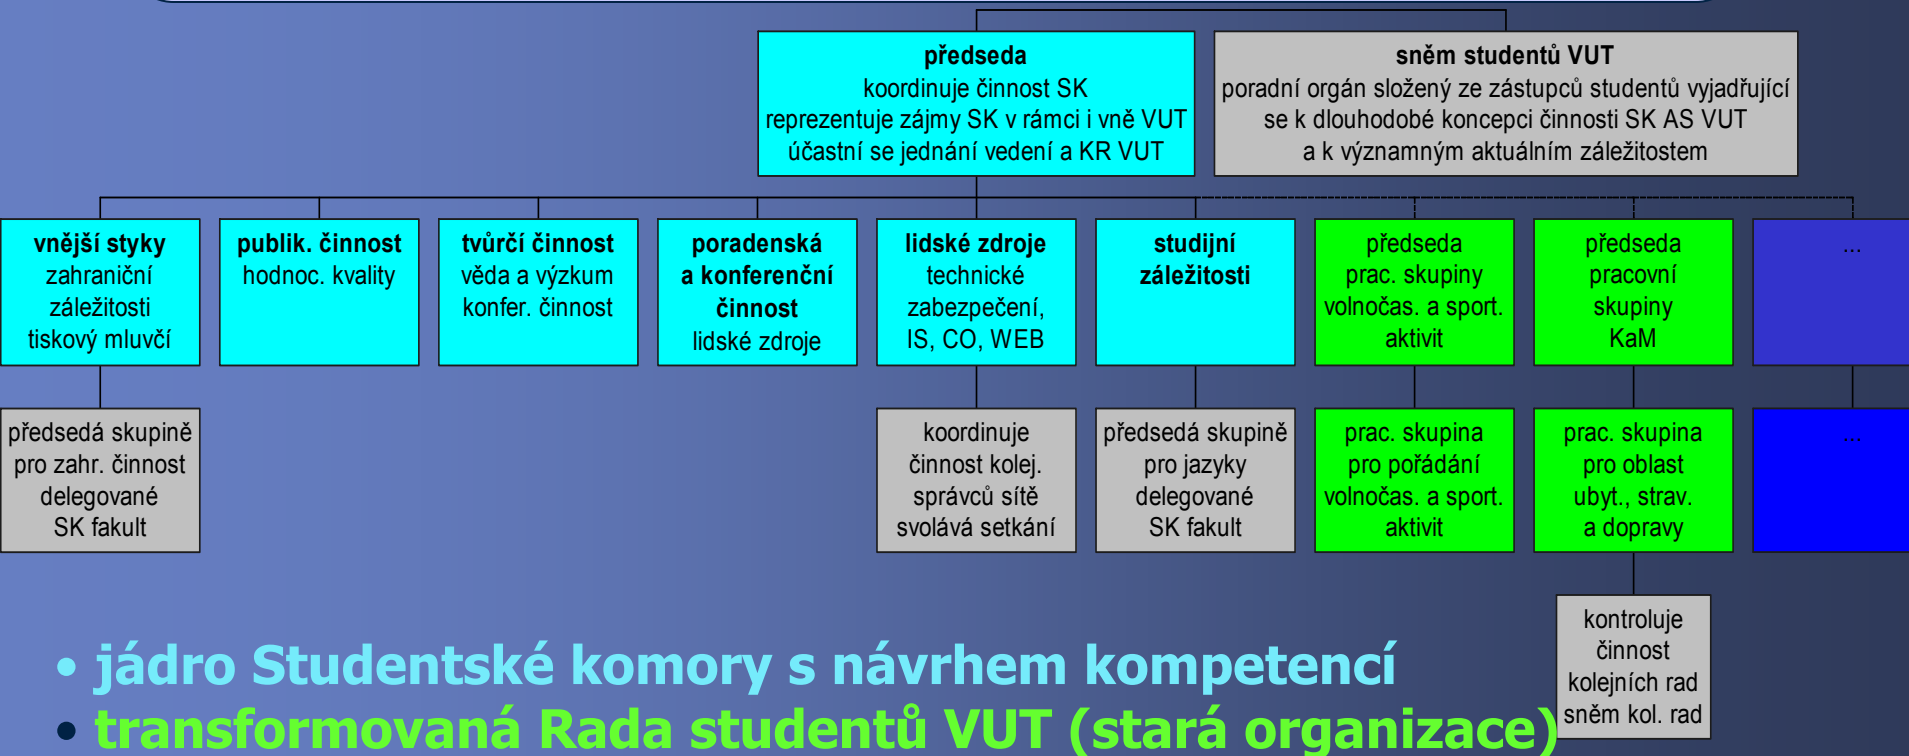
**předseda**
koordinuje činnost SK
reprezentuje zájmy SK v rámci i vně VUT
účastní se jednání vedení a KR VUT

**sněm studentů VUT**
poradní orgán složený ze zástupců studentů vyjadřující se k dlouhodobé koncepci činnosti SK AS VUT a k významným aktuálním záležitostem

**vnější styky**
zahraniční záležitosti
tiskový mluvčí

**publik. činnost**
hodnoc. kvality

**tvůrčí činnost**
věda a výzkum
konfer. činnost

**poradenská a konferenční činnost**
lidské zdroje

**lidské zdroje**
technické zabezpečení, IS, CO, WEB

**studijní záležitosti**

předseda prac. skupiny volnočas. a sport. aktivit

předseda pracovní skupiny KaM

...

předsedá skupině pro zahr. činnost delegované SK fakult

koordinuje činnost kolej. správců sítě svolává setkání

předsedá skupině pro jazyky delegované SK fakult

prac. skupina pro pořádání volnočas. a sport. aktivit

prac. skupina pro oblast ubyt., strav. a dopravy

...

kontroluje činnost kolejních rad sněm kol. rad

• jádro Studentské komory s návrhem kompetencí
• transformovaná Rada studentů VUT (stará organizace)